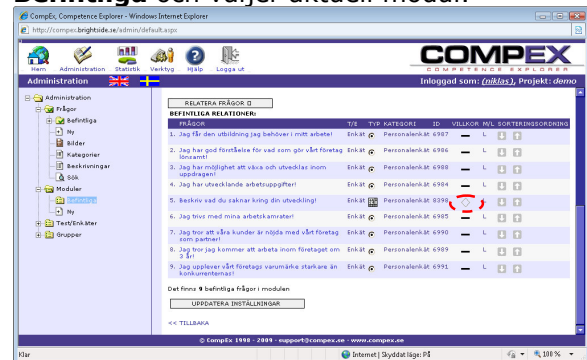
Befintliga och väljer aktuell modul.

CompEx, Competence Explorer - Windows Internet Explorer

http://compex.brightside.se/admin/default.aspx

Hem Administration Statistik Verktyg Hjälp Logga ut

COMPEX
COMPETENCE EXPLORER

Administration

Inloggad som: (niklas), Projekt: demo

Administration
Frågor
Befintliga
Ny
Bilder
Kategorier
Beskrivningar
Sök
Moduler
Befintliga
Ny
Test/Enkäter
Grupper

RELATERA FRÅGOR []

BEFINTLIGA RELATIONER:

| FRÅGOR | T/E | TYP | KATEGORI | ID | VILLKOR | M/L | SORTERINGSORDNING |
|---|---|---|---|---|---|---|---|
| 1. Jag får den utbildning jag behöver i mitt arbete! | Enkät | | Personalenkät | 6987 | — | L | |
| 2. Jag har god förståelse för vad som gör vårt företag lönsamt! | Enkät | | Personalenkät | 6986 | — | L | |
| 3. Jag har möjlighet att växa och utvecklas inom uppdragen! | Enkät | | Personalenkät | 6985 | — | L | |
| 4. Jag har utvecklande arbetsuppgifter! | Enkät | | Personalenkät | 6984 | — | L | |
| 5. Beskriv vad du saknar kring din utveckling! | Enkät | | Personalenkät | 6398 | | L | |
| 6. Jag trivs med mina arbetskamrater! | Enkät | | Personalenkät | 6989 | — | L | |
| 7. Jag tror att våra kunder är nöjda med vårt företag som partner! | Enkät | | Personalenkät | 6990 | — | L | |
| 8. Jag tror jag kommer att arbeta inom företaget om 3 år! | Enkät | | Personalenkät | 6989 | — | L | |
| 9. Jag upplever vårt företags varumärke starkare än konkurrenternas! | Enkät | | Personalenkät | 6991 | — | L | |

Det finns 9 befintliga frågor i modulen

UPPDATERA INSTÄLLNINGAR

<< TILLBAKA

© CompEx 1998 - 2009 - support@compex.se - www.compex.se

Klar

Internet | Skyddat läge: På

100 %